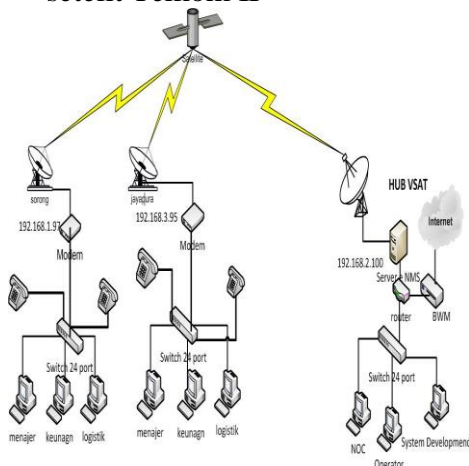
Setelah Telkom IB

Satellite

sorong

192.168.1.97

Modem

Switch 24 port

menajer keunagn logistik

jayapura

192.168.3.95

Modem

Switch 24 port

menajer keunagn logistik

HUB VSAT

Internet

192.168.2.100

Server + NMS

router

BWM

Switch 24 port

NOC

Operator

System Development